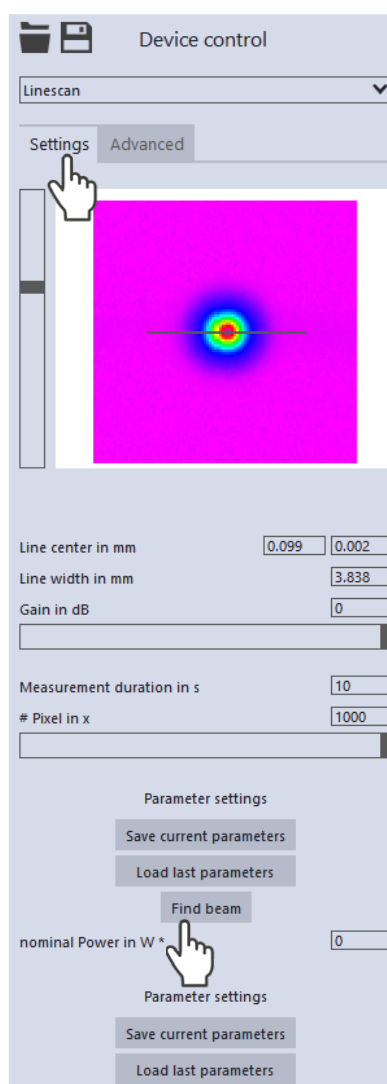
Device control

Linescan

Settings Advanced

Line center in mm 0.099 0.002

Line width in mm 3.838

Gain in dB 0

Measurement duration in s 10

# Pixel in x 1000

Parameter settings

Save current parameters

Load last parameters

Find beam

nominal Power in W * 0

Parameter settings

Save current parameters

Load last parameters